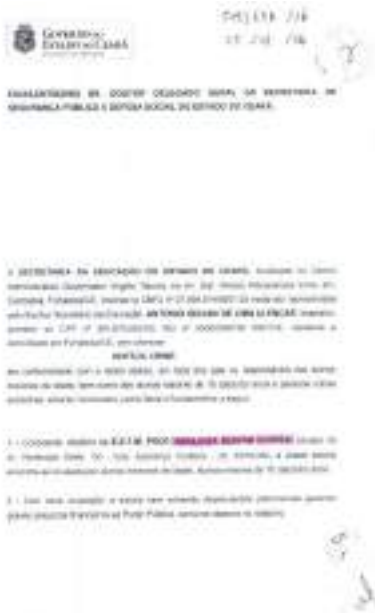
GOVERNO DO ESTADO DO CEARÁ

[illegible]

EXCELENTÍSSIMO SR. DOUTOR DELEGADO GERAL DA SECRETARIA DE SEGURANÇA PÚBLICA E DEFESA SOCIAL DO ESTADO DO CEARÁ.

A SECRETARIA DA EDUCAÇÃO DO ESTADO DO CEARÁ, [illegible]

NOTITIA CRIMI

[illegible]

1 - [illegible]

2 - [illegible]